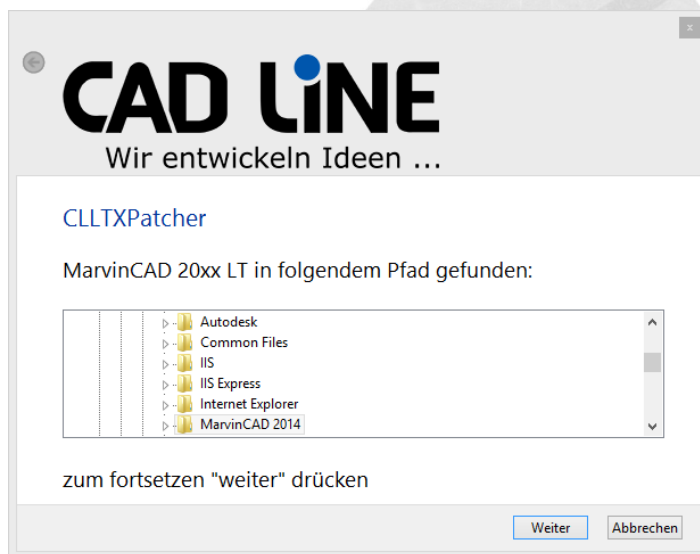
x

CAD LiNE
Wir entwickeln Ideen ...

CLLTXPatcher

MarvinCAD 20xx LT in folgendem Pfad gefunden:

Autodesk
Common Files
IIS
IIS Express
Internet Explorer
MarvinCAD 2014

zum fortsetzen "weiter" drücken

Weiter
Abbrechen